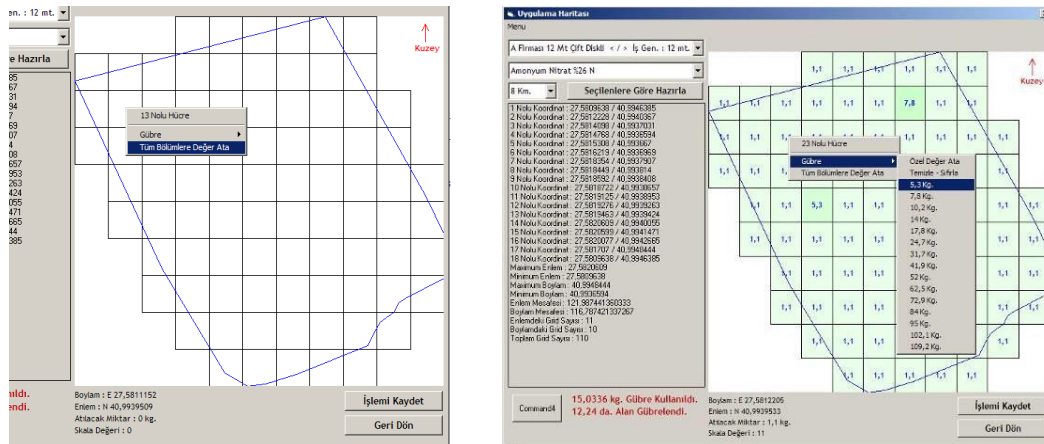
en. : 12 mt.

Hazırla

85
67
31
94
7
69
07
4
08
657
953
263
424
055
471
665
44
385

Kuzey

13 Nolu Hücre
Gübre
Tüm Bölümlere Değer Ata

ldı.
lendi.

Boylam : E 27,5811152
Enlem : N 40,9939509
Atılacak Miktar : 0 kg.
Skala Değeri : 0

İşlemi Kaydet
Geri Dön

Uygulama Haritası
Menu

A Firması 12 Mt Çift Diskli < / > İş Gen. : 12 mt.
Amonyum Nitrat %26 N
8 Km.
Seçilenlere Göre Hazırla

1 Nolu Koordinat : 27,5809638 / 40,9946385
2 Nolu Koordinat : 27,5812228 / 40,9940367
3 Nolu Koordinat : 27,5814098 / 40,9937031
4 Nolu Koordinat : 27,5814768 / 40,9936594
5 Nolu Koordinat : 27,5815308 / 40,993667
6 Nolu Koordinat : 27,5816219 / 40,9936969
7 Nolu Koordinat : 27,5818354 / 40,9937907
8 Nolu Koordinat : 27,5818449 / 40,993814
9 Nolu Koordinat : 27,5818592 / 40,9938408
10 Nolu Koordinat : 27,5818722 / 40,9938657
11 Nolu Koordinat : 27,5819125 / 40,9938953
12 Nolu Koordinat : 27,5819276 / 40,9939263
13 Nolu Koordinat : 27,5819463 / 40,9939424
14 Nolu Koordinat : 27,5820609 / 40,9940055
15 Nolu Koordinat : 27,5820599 / 40,9941471
16 Nolu Koordinat : 27,5820077 / 40,9942665
17 Nolu Koordinat : 27,581707 / 40,9946444
18 Nolu Koordinat : 27,5809638 / 40,9946385
Maximum Enlem : 27,5820609
Minimum Enlem : 27,5809638
Maximum Boylam : 40,9946444
Minimum Boylam : 40,9936594
Enlem Mesafesi : 121,987441360333
Boylam Mesafesi : 116,787421337267
Enlemdeki Grid Sayısı : 11
Boylamdaki Grid Sayısı : 10
Toplam Grid Sayısı : 110

1,1 1,1 1,1 1,1 1,1 1,1
1,1 1,1 1,1 1,1 1,1 1,1 7,8 1,1 1,1
1,1 1,1 1,1 1,1 1,1
1,1 1,1 1,1
1,1 5,3 1,1 1,1 1,1
1,1 1,1
1,1 1,1 1,1 1,1
1,1 1,1 1,1 1,1

Kuzey

23 Nolu Hücre
Gübre
Tüm Bölümlere Değer Ata

Özel Değer Ata
Temizle - Sıfırla
5,3 Kg.
7,8 Kg.
10,2 Kg.
14 Kg.
17,8 Kg.
24,7 Kg.
31,7 Kg.
41,9 Kg.
52 Kg.
62,5 Kg.
72,9 Kg.
84 Kg.
95 Kg.
102,1 Kg.
109,2 Kg.

Command4
15,0336 kg. Gübre Kullanıldı.
12,24 da. Alan Gübrelendi.

Boylam : E 27,5812205
Enlem : N 40,9939533
Atılacak Miktar : 1,1 kg.
Skala Değeri : 11

İşlemi Kaydet
Geri Dön